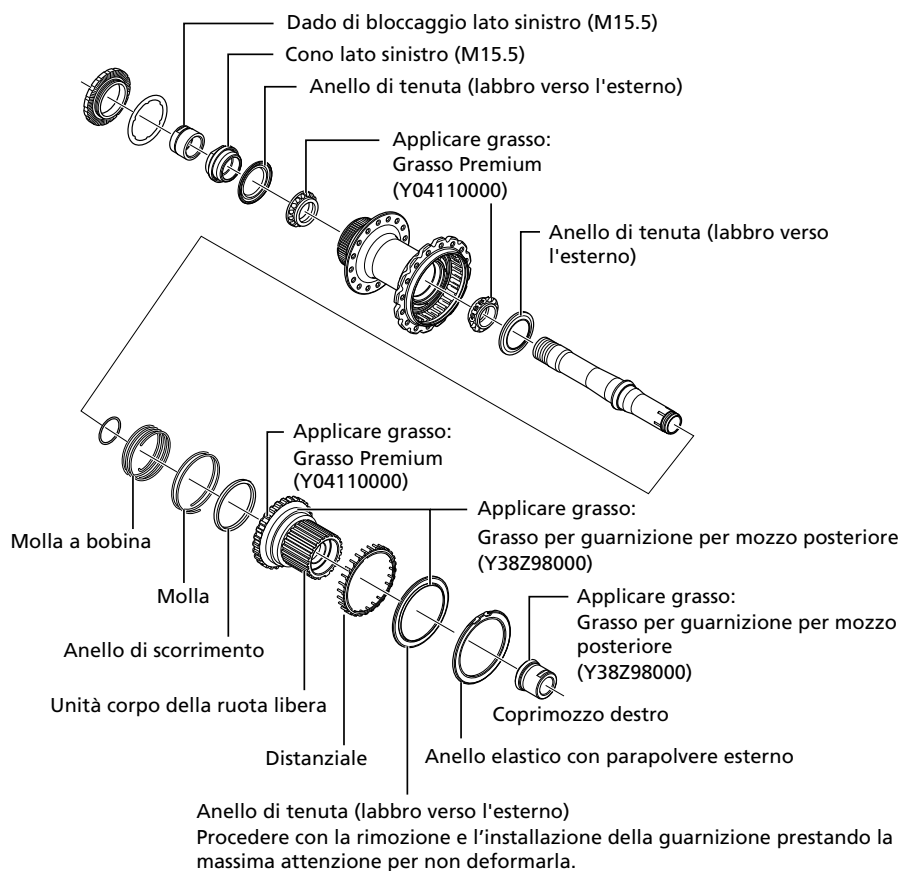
Dado di bloccaggio lato sinistro (M15.5)

Cono lato sinistro (M15.5)

Anello di tenuta (labbro verso l'esterno)

Applicare grasso:
Grasso Premium
(Y04110000)

Anello di tenuta (labbro verso l'esterno)

Applicare grasso:
Grasso Premium
(Y04110000)

Applicare grasso:
Grasso per guarnizione per mozzo posteriore
(Y38Z98000)

Molla a bobina

Molla

Applicare grasso:
Grasso per guarnizione per mozzo posteriore
(Y38Z98000)

Anello di scorrimento

Unità corpo della ruota libera

Coprimozzo destro

Distanziale

Anello elastico con parapolvere esterno

Anello di tenuta (labbro verso l'esterno)
Procedere con la rimozione e l’installazione della guarnizione prestando la massima attenzione per non deformarla.